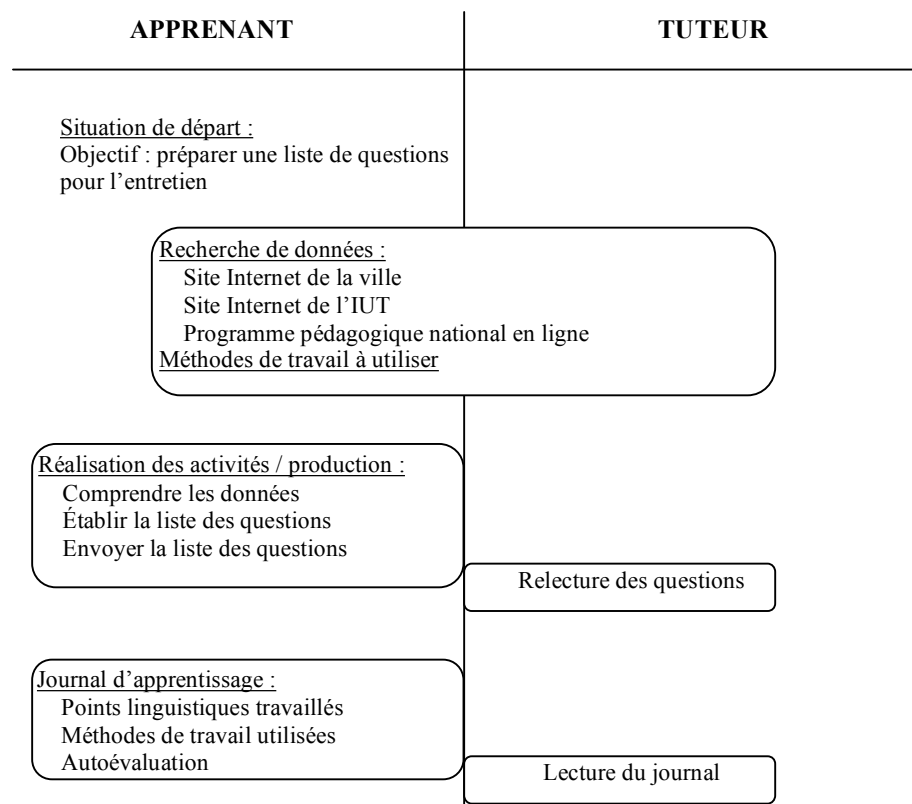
APPRENANT

TUTEUR

Situation de départ :
Objectif : préparer une liste de questions pour l'entretien

Recherche de données :
Site Internet de la ville
Site Internet de l'IUT
Programme pédagogique national en ligne
Méthodes de travail à utiliser

Réalisation des activités / production :
Comprendre les données
Établir la liste des questions
Envoyer la liste des questions

Relecture des questions

Journal d'apprentissage :
Points linguistiques travaillés
Méthodes de travail utilisées
Autoévaluation

Lecture du journal